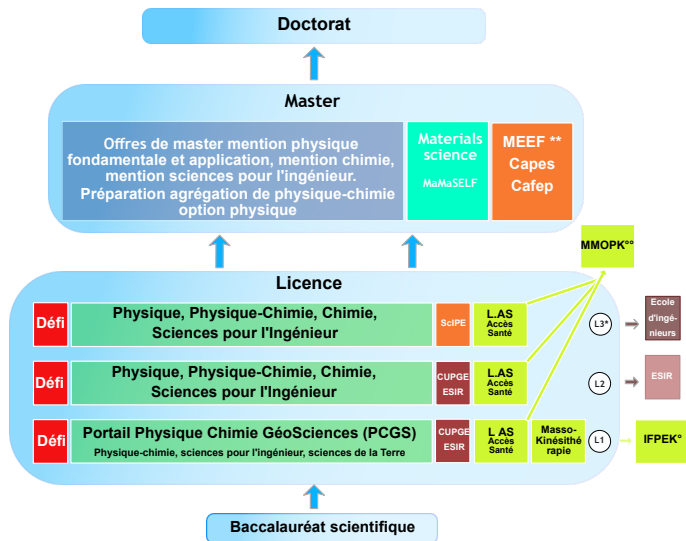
Doctorat

Master

Offres de master mention physique fondamentale et application, mention chimie, mention sciences pour l'ingénieur.
Préparation agrégation de physique-chimie option physique

Materials science
MaMaSELF

MEEF **
Capes
Cafep

MMOPK°°

Licence

Défi
Physique, Physique-Chimie, Chimie, Sciences pour l'Ingénieur
SciPE
L.AS Accès Santé
L3*
Ecole d'ingénieurs

Défi
Physique, Physique-Chimie, Chimie, Sciences pour l'Ingénieur
CUPGE ESIR
L.AS Accès Santé
L2
ESIR

Défi
Portail Physique Chimie GéoSciences (PCGS)
Physique-chimie, sciences pour l'ingénieur, sciences de la Terre
CUPGE ESIR
L.AS Accès Santé
Masso-Kinésithérapie
L1
IFPEK°

Baccalauréat scientifique